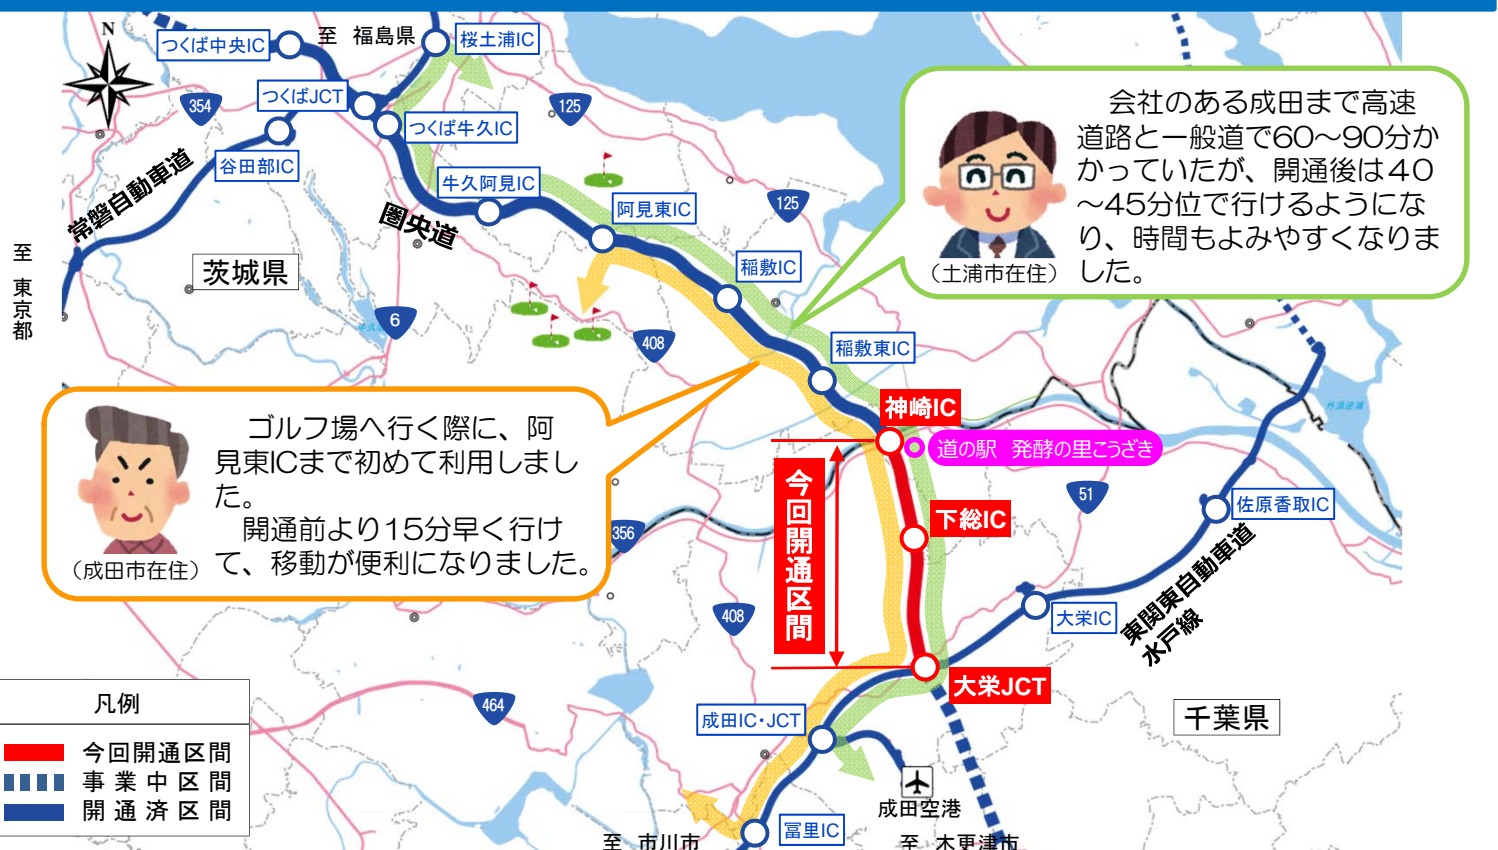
つくば中央IC
至 福島県
桜土浦IC
つくばJCT
つくば牛久IC
354
125
谷田部IC
常磐自動車道
牛久阿見IC
圏央道
阿見東IC
125
至 東京都
茨城県
稲敷IC
6
408
稲敷東IC

会社のある成田まで高速道路と一般道で60～90分かかっていたが、開通後は40～45分位で行けるようになり、時間もよみやすくなりました。
（土浦市在住）

ゴルフ場へ行く際に、阿見東ICまで初めて利用しました。
開通前より15分早く行けて、移動が便利になりました。
（成田市在住）

神崎IC
道の駅 発酵の里こうざき
今回開通区間
下総IC
51
佐原香取IC
356
東関東自動車道 水戸線
408
大栄IC
大栄JCT
千葉県
464
成田IC・JCT
成田空港
富里IC
至 市川市
至 木更津市

凡例
今回開通区間
事業中区間
開通済区間